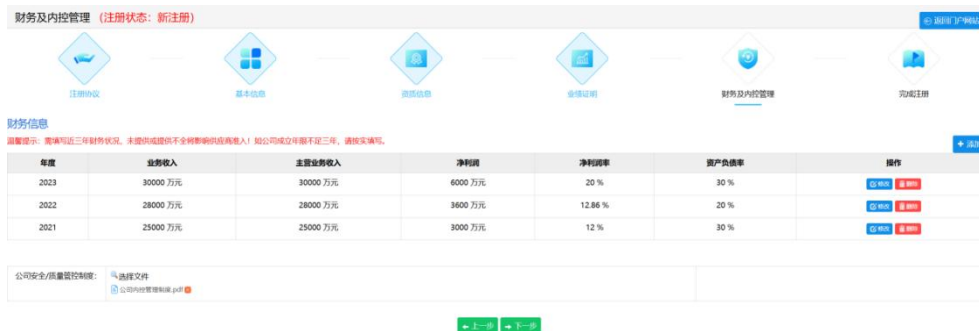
财务及内控管理（注册状态：新注册）

返回门户网站

注册协议　基本信息　资质信息　业绩证明　财务及内控管理　完成注册

财务信息

温馨提示：需填写近三年财务状况，未提供或提供不全将影响供应商准入！如公司成立年限不足三年，请按实填写。

+ 添加

| 年度 | 业务收入 | 主营业务收入 | 净利润 | 净利润率 | 资产负债率 | 操作 |
|---|---|---|---|---|---|---|
| 2023 | 30000 万元 | 30000 万元 | 6000 万元 | 20 % | 30 % | 修改 删除 |
| 2022 | 28000 万元 | 28000 万元 | 3600 万元 | 12.86 % | 20 % | 修改 删除 |
| 2021 | 25000 万元 | 25000 万元 | 3000 万元 | 12 % | 30 % | 修改 删除 |

公司安全/质量管控制度：
选择文件
公司内控管理制度.pdf

上一步　下一步